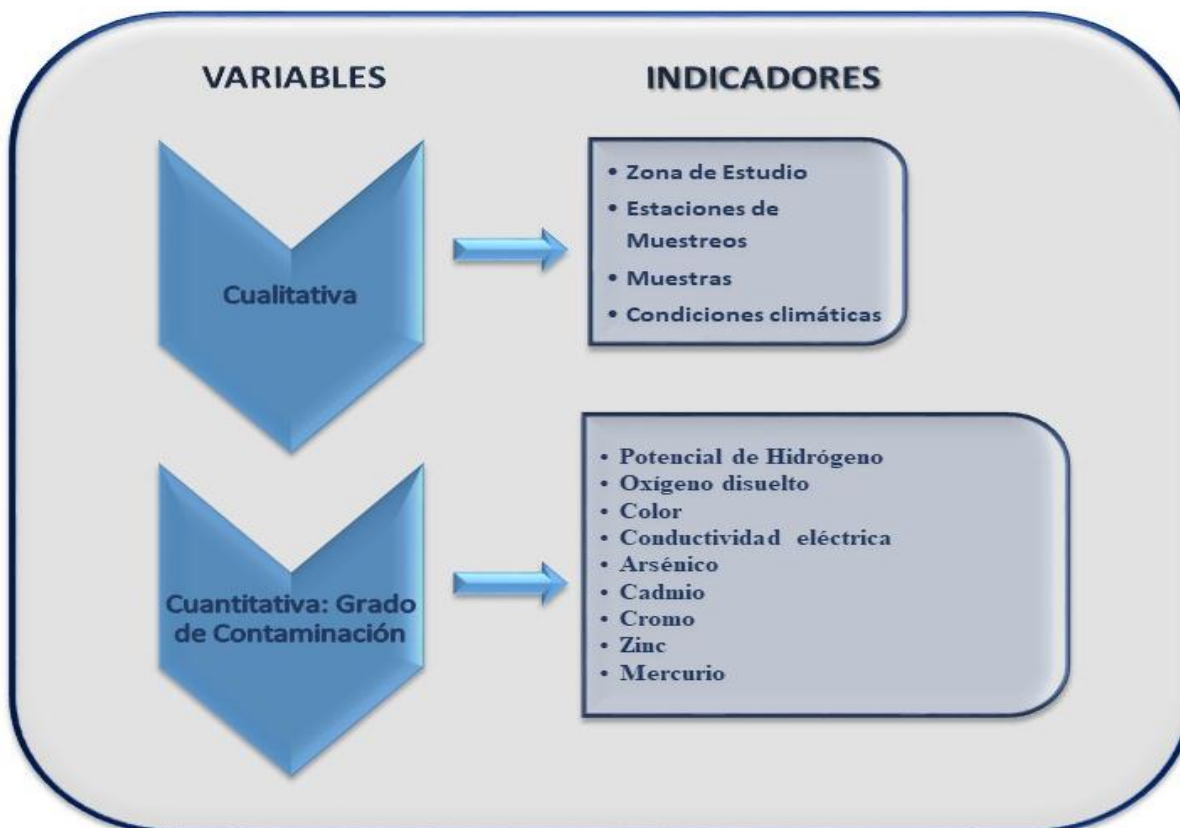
VARIABLES

INDICADORES

Cualitativa

• Zona de Estudio
• Estaciones de Muestreos
• Muestras
• Condiciones climáticas

Cuantitativa: Grado de Contaminación

• Potencial de Hidrógeno
• Oxígeno disuelto
• Color
• Conductividad eléctrica
• Arsénico
• Cadmio
• Cromo
• Zinc
• Mercurio